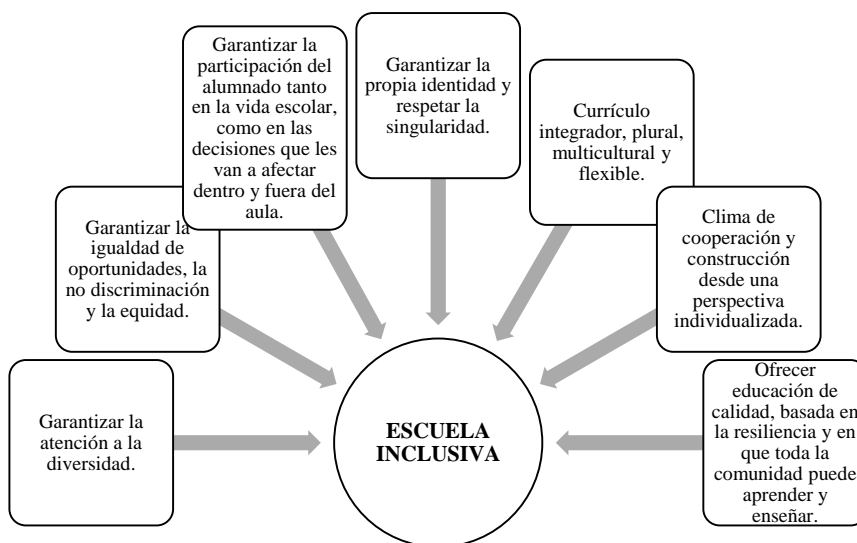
Garantizar la participación del alumnado tanto en la vida escolar, como en las decisiones que les van a afectar dentro y fuera del aula.

Garantizar la propia identidad y respetar la singularidad.

Currículo integrador, plural, multicultural y flexible.

Garantizar la igualdad de oportunidades, la no discriminación y la equidad.

Clima de cooperación y construcción desde una perspectiva individualizada.

Garantizar la atención a la diversidad.

ESCUELA INCLUSIVA

Ofrecer educación de calidad, basada en la resiliencia y en que toda la comunidad puede aprender y enseñar.